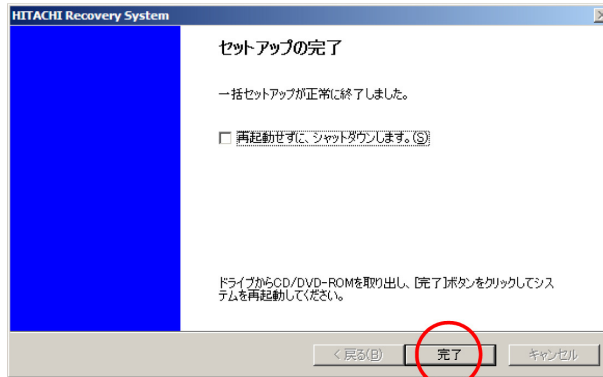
HITACHI Recovery System

セットアップの完了

一括セットアップが正常に終了しました。

☐ 再起動せずに、シャットダウンします。(S)

ドライブからCD/DVD-ROMを取り出し、[完了]ボタンをクリックしてシステムを再起動してください。

< 戻る(B)　完了　キャンセル